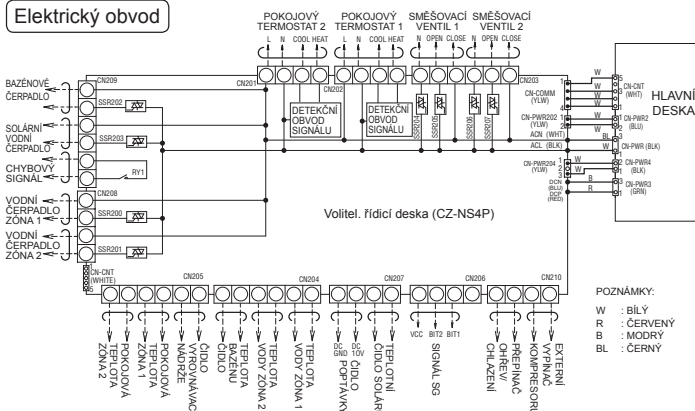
Elektrický obvod

POKOJOVÝ TERMOSTAT 2
L N COOL HEAT
POKOJOVÝ TERMOSTAT 1
L N COOL HEAT
SMĚŠOVACÍ VENTIL 1
N OPEN CLOSE
SMĚŠOVACÍ VENTIL 2
N OPEN CLOSE

CN209
CN201
CN202
CN203
BAZÉNOVÉ ČERPADLO
SSR202
SOLÁRNÍ VODNÍ ČERPADLO
SSR203
CHYBOVÝ SIGNÁL
RY1
CN208
VODNÍ ČERPADLO ZÓNA 1
SSR200
VODNÍ ČERPADLO ZÓNA 2
SSR201

DETEKČNÍ OBVOD SIGNÁLU
DETEKČNÍ OBVOD SIGNÁLU
SSR204
SSR205
SSR206
SSR207

CN-COMM (YLW)
CN-PWR202 (YLW)
ACN (WHT)
ACL (BLK)
CN-PWR204 (YLW)
DCN (BLU)
DCP (RED)
W
W
W
W
W
BL
W
B
B
CN-CNT (WHT)
CN-PWR2 (BLU)
CN-PWR (BLK)
CN-PWR4 (BLK)
CN-PWR3 (GRN)
HLAVNÍ DESKA

Volitel. řídící deska (CZ-NS4P)

CN-CNT (WHITE)
CN205
CN204
CN207
CN206
CN210

TEPLOTA ZÓNA 2
POKOJOVÁ TEPLOTA ZÓNA 1
POKOJOVÁ
ČIDLO VYROVNÁVAC NÁDRŽE
TEPLOTA BAZÉNU ČIDLO
TEPLOTA VODY ZÓNA 2
TEPLOTA VODY ZÓNA 1
DC GND
DC 10V
ČIDLO POPTÁVKY
TEPLOTNÍ ČIDLO SOLÁR
VCC BIT2 BIT1
SIGNÁL SG
PŘEPÍNAČ OHŘEV/ CHLAZENÍ
PŘEPÍNAČ KOMPRESORU
EXTERNÍ VYPÍNAČ

POZNÁMKY:
W : BÍLÝ
R : ČERVENÝ
B : MODRÝ
BL : ČERNÝ